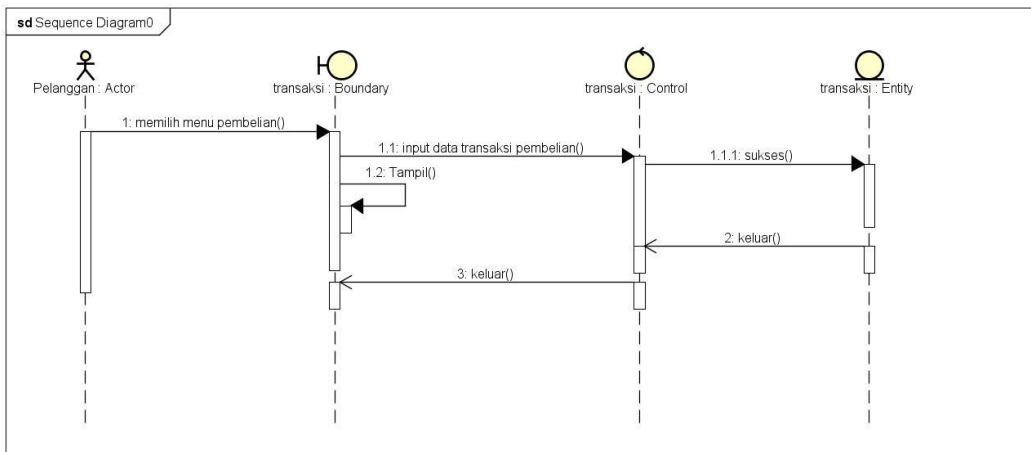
sd Sequence Diagram0

Pelanggan : Actor
transaksi : Boundary
transaksi : Control
transaksi : Entity

1: memilih menu pembelian()
1.1: input data transaksi pembelian()
1.1.1: sukses()
1.2: Tampil()
2: keluar()
3: keluar()